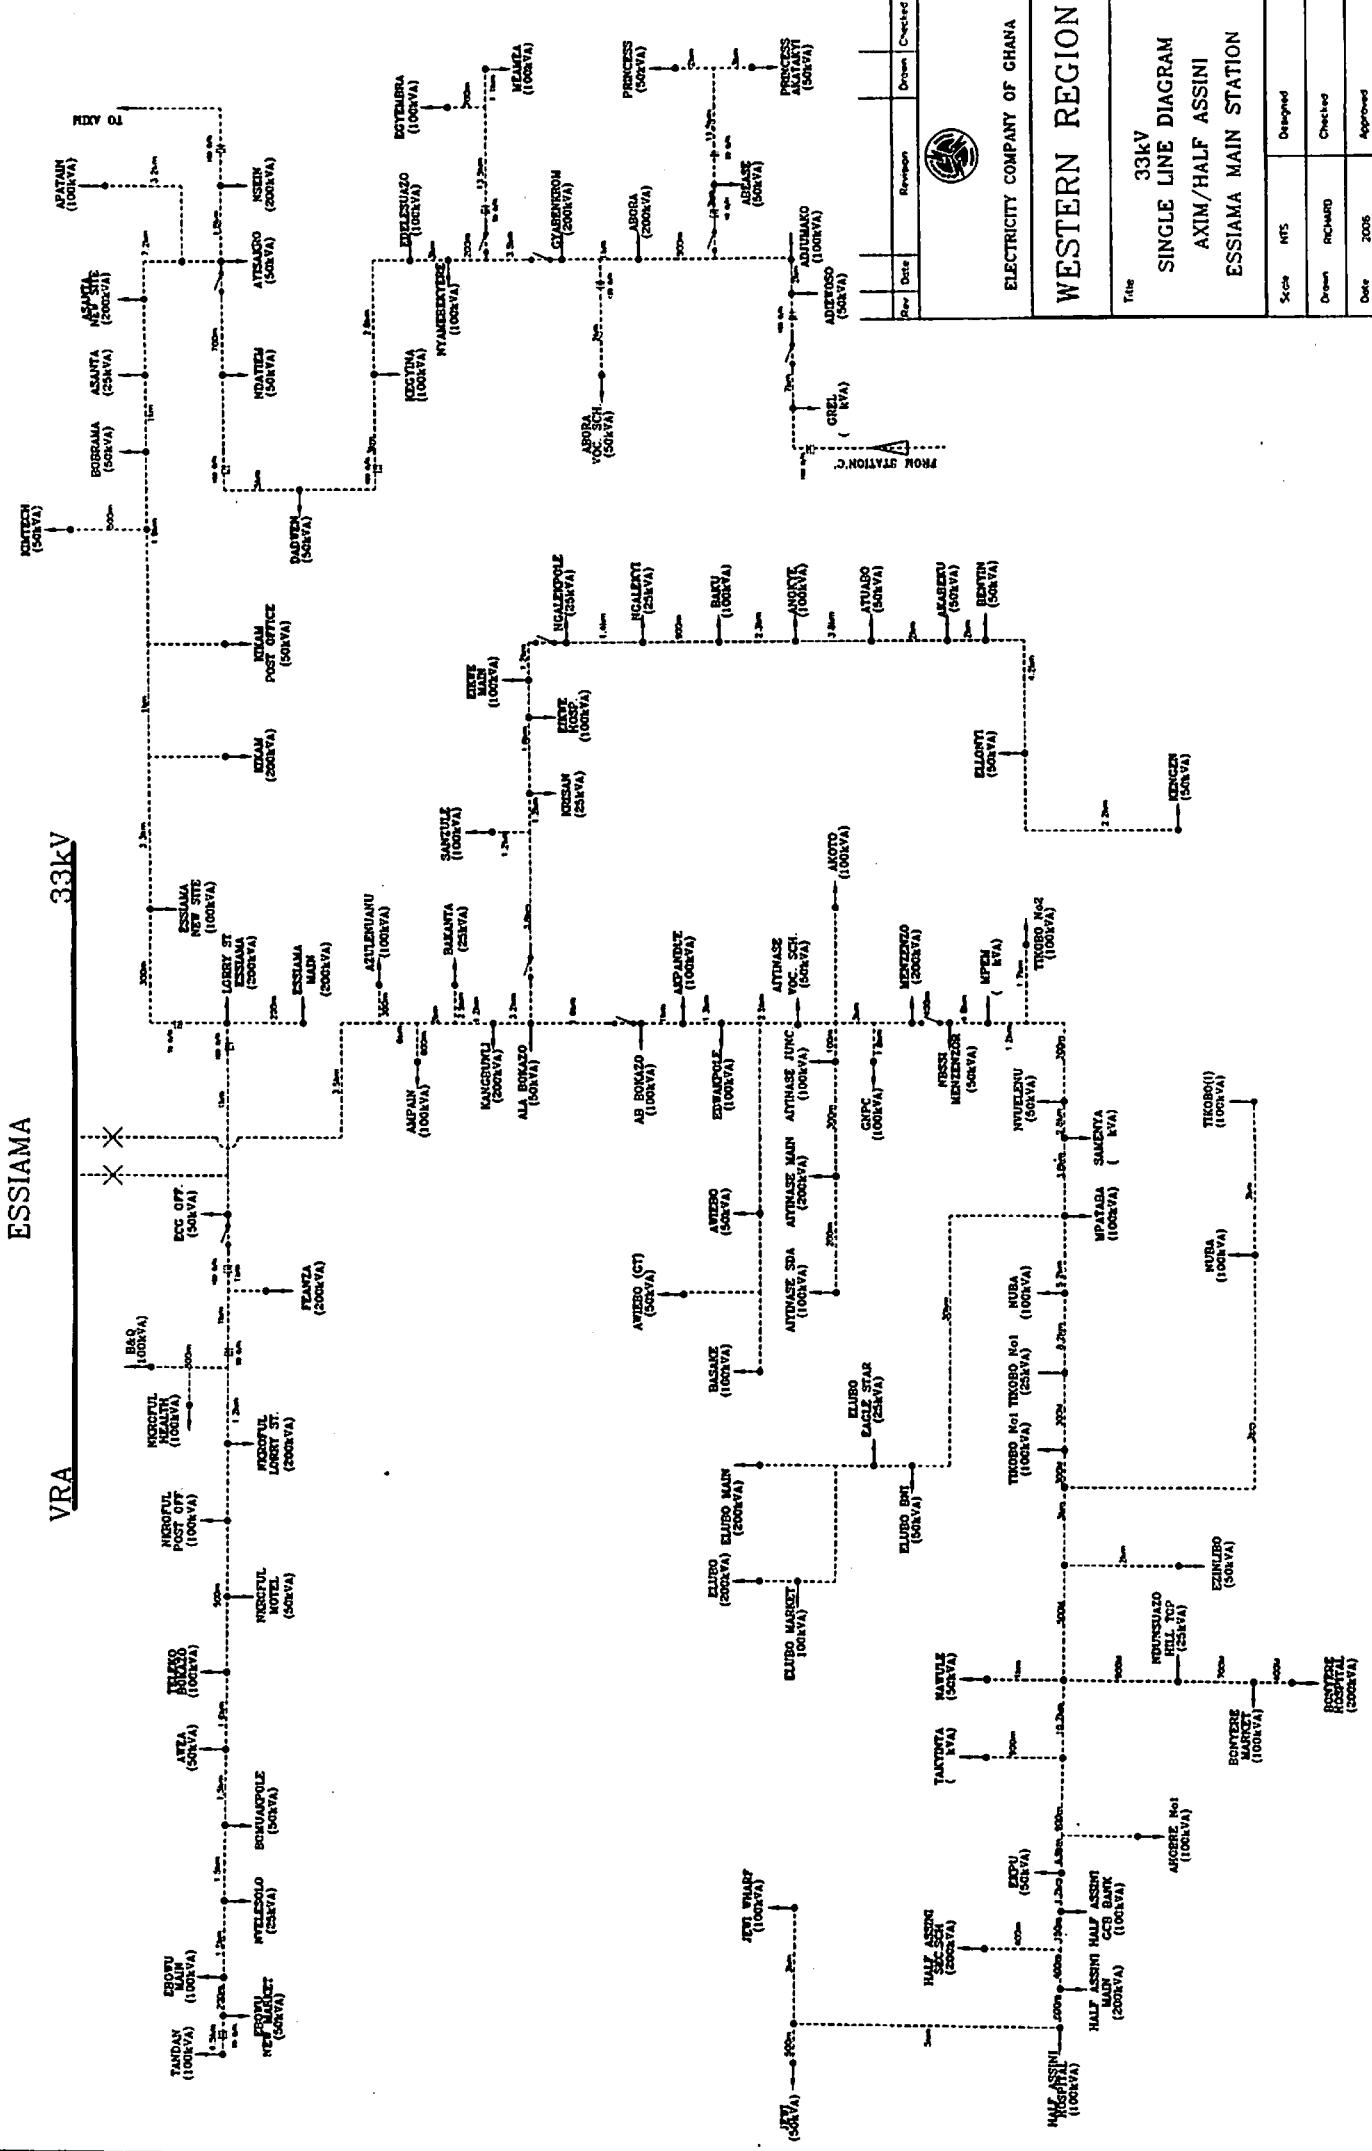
ESSIAMA

VRA

33kV

ELECTRICITY COMPANY OF GHANA

WESTERN REGION

Title
33kV
SINGLE LINE DIAGRAM
AXIM/HALF ASSINI
ESSIAMA MAIN STATION

| Rev | Date | Revision | Drawn | Checked |
|---|---|---|---|---|

| Scale | NTS | Designed |
|---|---|---|
| Drawn | RICHARD | Checked |
| Date | 2005 | Approved |

APATAIM (100kVA)
NSEIN (200kVA)
AXIM OL
ATTSABO (50kVA)
ASANTA NEW SITE (200kVA)
ASANTA (25kVA)
BOSRAMA (50kVA)
MOATIEM (50kVA)
KIMTECH (50kVA)
DADWEN (50kVA)
KEGYINA (100kVA)
EDELESUAZO (100kVA)
NYAMEBEKYERE (100kVA)
EGYEMBRA (100kVA)
MZANZA (100kVA)
GYABENKROM (200kVA)
ABORA VOC. SCH. (50kVA)
ABORA (200kVA)
PRINCESS (50kVA)
PRINCESS AKATAKYI (50kVA)
ADEASE (50kVA)
ADJUMAKO (100kVA)
ADIEYOSO (50kVA)
GREL kVA
FROM STATION C
NKROFUL POST OFFICE (50kVA)
NKROFUL (200kVA)
ESSIAMA NEW SITE (100kVA)
LORRY ST ESSIAMA (200kVA)
ESSIAMA MAIN (200kVA)
AZULENUANU (100kVA)
BAKANTA (25kVA)
AMPAIN (100kVA)
KANGBUNLI (200kVA)
ALA BOKAZO (50kVA)
SAMTULE (100kVA)
KUSAN (25kVA)
EIKWE MAIN (100kVA)
EIKWE HOSP. (100kVA)
NGALEKPOLE (25kVA)
NGALEKYI (25kVA)
BAKU (100kVA)
ANOKYE (100kVA)
ATUABO (50kVA)
AKABEKU (50kVA)
BENYIN (50kVA)
ELLONYI (50kVA)
KENGEN (50kVA)
AKOTO (100kVA)
AB BOKAZO (100kVA)
AKPANDUE (100kVA)
EDWANKPOLE (100kVA)
AIYINASE VOC. SCH. (50kVA)
AIYINASE JUNC (100kVA)
AIYINASE MAIN (200kVA)
AIYINASE SDA (100kVA)
GNPC (100kVA)
MENZENZO (200kVA)
NSSSI MENZENZOR (50kVA)
MPEM kVA
TIKOBO No2 (100kVA)
NVUELENU (50kVA)
SAMENYA kVA
MPATABA (100kVA)
NUBA (100kVA)
TIKOBO(1) (100kVA)
NUBA (100kVA)
TIKOBO No1 (100kVA)
TIKOBO No1 (25kVA)
ECG OFF. (50kVA)
FZANZA (200kVA)
B&Q (100kVA)
NKROFUL HEALTH (100kVA)
NKROFUL LORRY ST. (200kVA)
NKROFUL POST OFF (100kVA)
NKROFUL MOTEL (50kVA)
TELEKO BOKAZO (100kVA)
AYTA (50kVA)
BOKUAKPOLE (50kVA)
NYELESOLO (25kVA)
EBOWU MAIN (100kVA)
TANDAN (100kVA)
EBOWU NEW MARKET (50kVA)
AWIEBO (50kVA)
AWIEBO (GT) (50kVA)
BASAKE (100kVA)
ELUBO EAGLE STAR (25kVA)
ELUBO MAIN (200kVA)
ELUBO (200kVA)
ELUBO MARKET 100kVA)
ELUBO BNI (50kVA)
EZINLIBO (50kVA)
NDUNSUAZO HILL TOP (25kVA)
MAWULE (50kVA)
BONYERE MARKET (100kVA)
BONYERE HOSPITAL (200kVA)
TAKINTA kVA
AKOBRE No1 (100kVA)
EKPU (50kVA)
HALF ASSINI SEC SCH (200kVA)
HALF ASSINI GCB BANK (100kVA)
HALF ASSINI MAIN (200kVA)
HALF ASSINI HOSPITAL (100kVA)
JEWI WHARF (100kVA)
JEWI (50kVA)